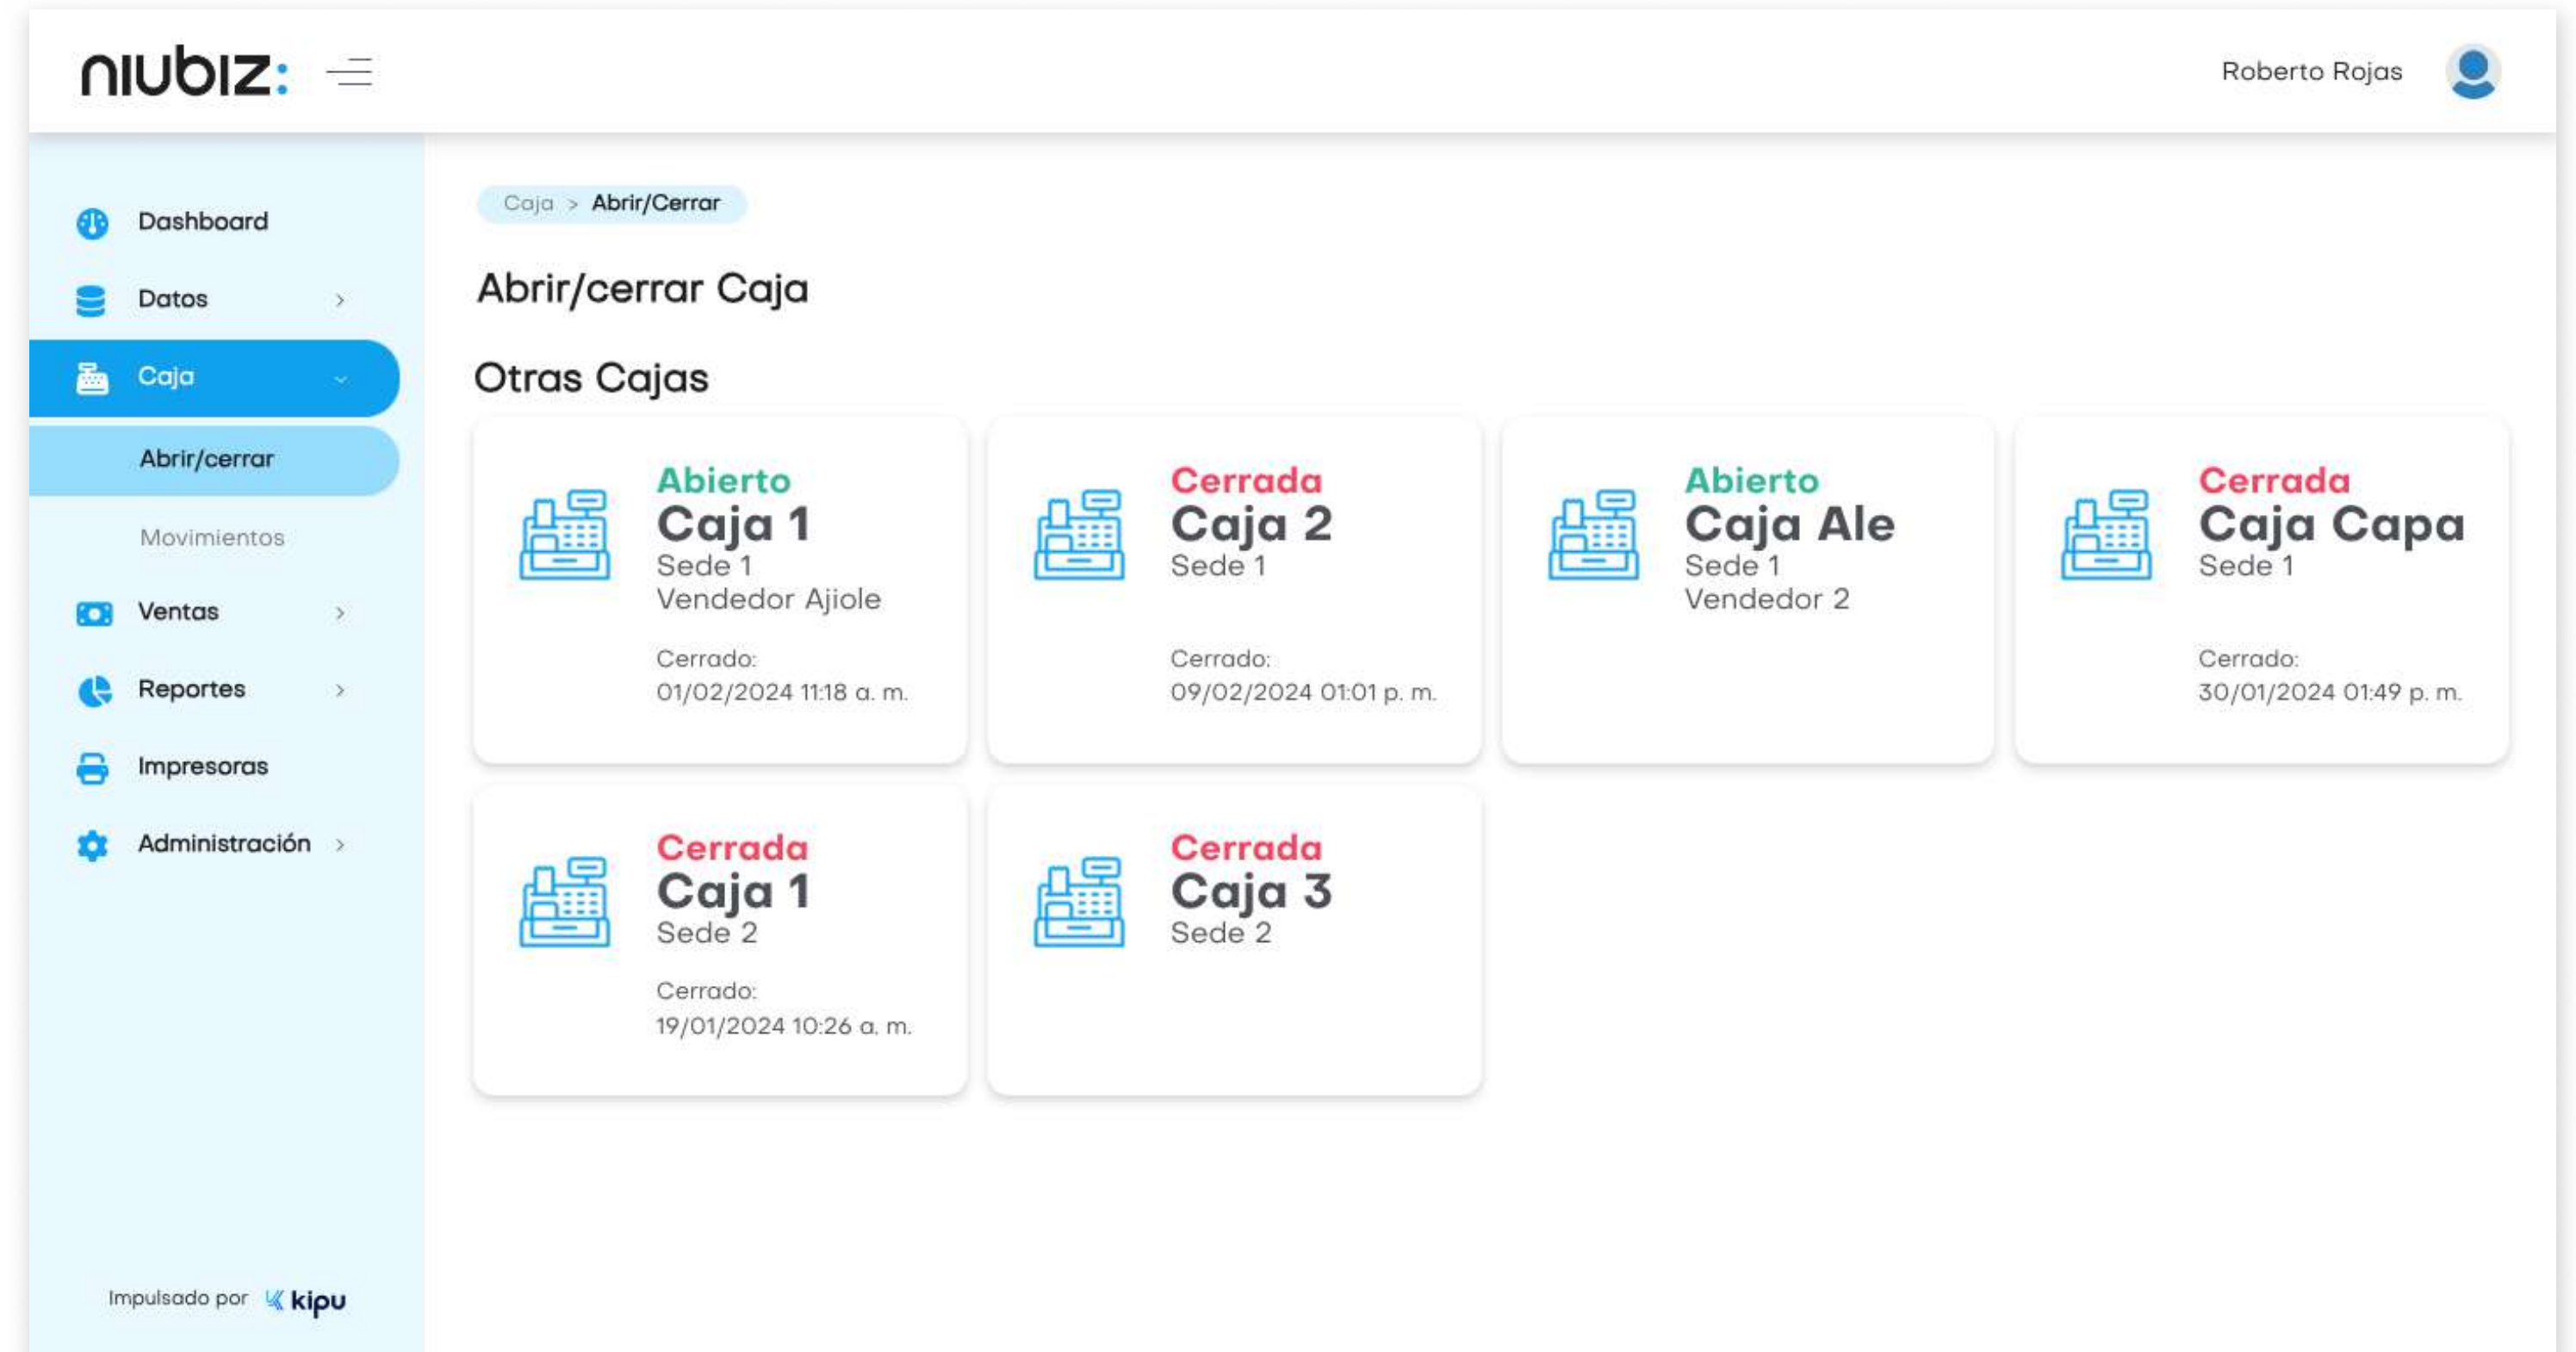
niubiz:

Roberto Rojas

Dashboard
Datos
Caja
Abrir/cerrar
Movimientos
Ventas
Reportes
Impresoras
Administración

Impulsado por kipu

Caja > Abrir/Cerrar

Abrir/cerrar Caja

Otras Cajas

Abierto
Caja 1
Sede 1
Vendedor Ajiole
Cerrado:
01/02/2024 11:18 a. m.

Cerrada
Caja 2
Sede 1
Cerrado:
09/02/2024 01:01 p. m.

Abierto
Caja Ale
Sede 1
Vendedor 2

Cerrada
Caja Capa
Sede 1
Cerrado:
30/01/2024 01:49 p. m.

Cerrada
Caja 1
Sede 2
Cerrado:
19/01/2024 10:26 a. m.

Cerrada
Caja 3
Sede 2